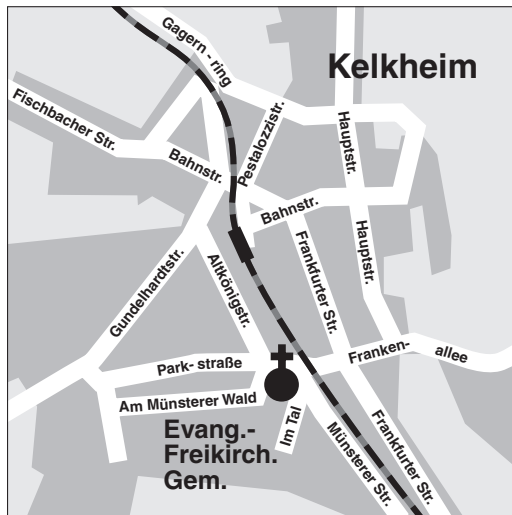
Kelkheim

Gagern - ring

Fischbacher Str.

Bahnstr.

Pestalozzistr.

Hauptstr.

Hauptstr.

Bahnstr.

Gundelhardtstr.

Altkönigstr.

Frankfurter Str.

Park- straße

Franken- allee

Am Münsterer Wald

Im Tal

Münsterer Str.

Frankfurter Str.

Evang.-
Freikirch.
Gem.